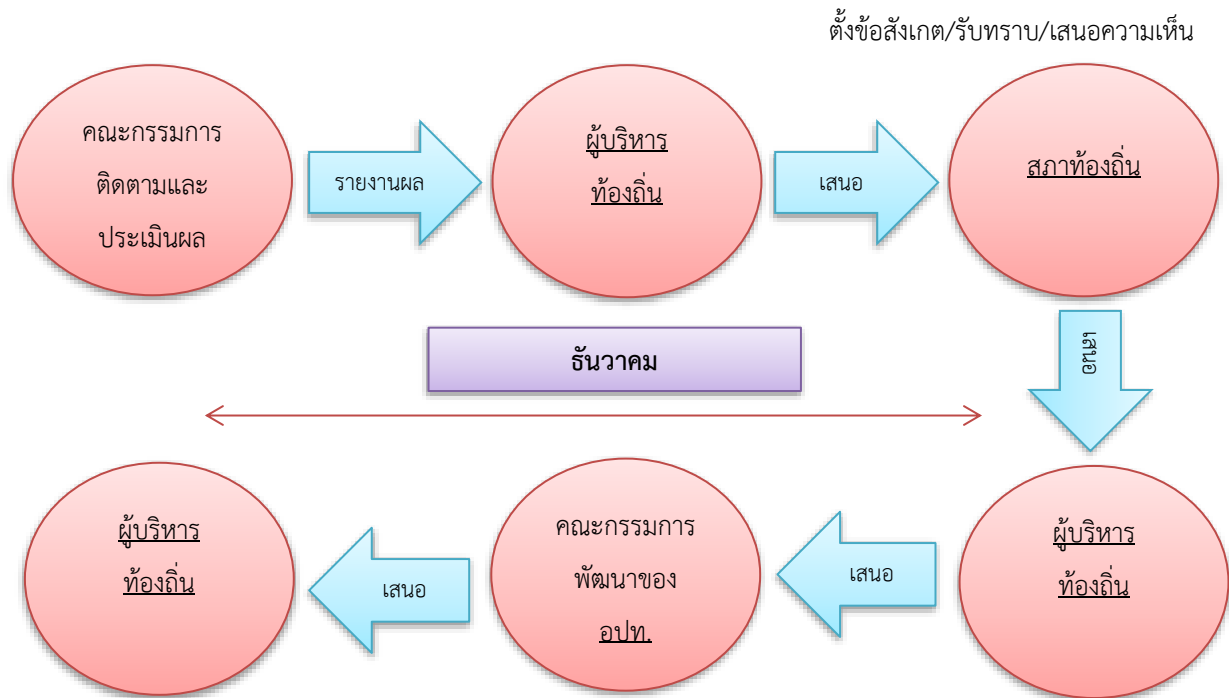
ตั้งข้อสังเกต/รับทราบ/เสนอความเห็น

คณะกรรมการติดตามและประเมินผล

รายงานผล

ผู้บริหารท้องถิ่น

เสนอ

สภาท้องถิ่น

ธันวาคม

เสนอ

ผู้บริหารท้องถิ่น

เสนอ

คณะกรรมการพัฒนาของ อปท.

เสนอ

ผู้บริหารท้องถิ่น